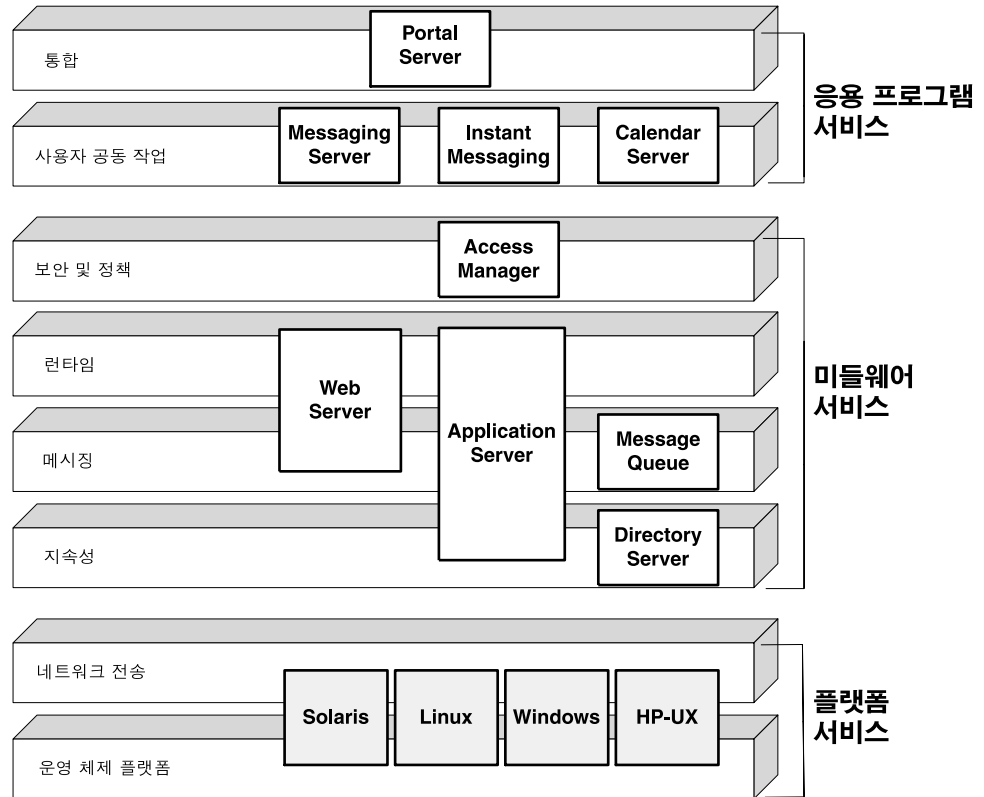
통합

Portal Server

사용자 공동 작업

Messaging Server

Instant Messaging

Calendar Server

응용 프로그램 서비스

보안 및 정책

Access Manager

런타임

Web Server

Application Server

메시징

Message Queue

지속성

Directory Server

미들웨어 서비스

네트워크 전송

Solaris

Linux

Windows

HP-UX

운영 체제 플랫폼

플랫폼 서비스